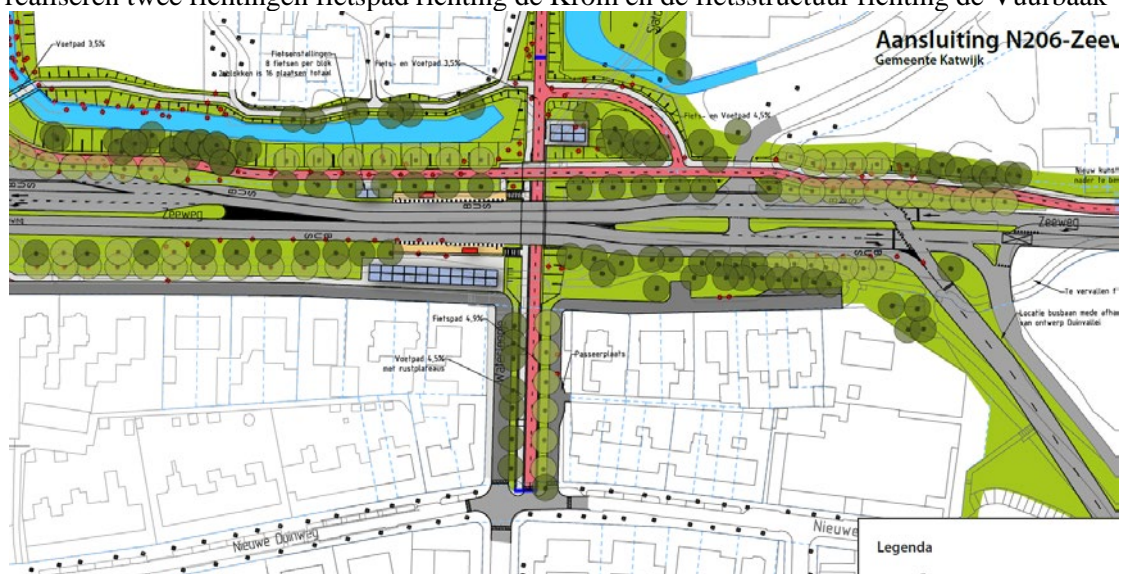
realiseren twee richtingen fietspad richting de Krom en de fietsstructuur richting de Vaarbaak

Aansluiting N206-Zeew
Gemeente Katwijk

Voetpad 3,5%

Fietsenstallingen 8 fietsen per blok 2 blokken is 16 plaatsen totaal

Fiets- en Voetpad 3,5%

Fiets- en Voetpad 4,5%

Nieuw kunst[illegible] nader te bep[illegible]

Zeeweg

Zeeweg

Te vervallen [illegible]

Locatie busbaan mede afha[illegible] van ontwerp Duinvallei

Fietspad 4,9%

Voetpad 4,5% met rustplateaus

Passeerplaats

Nieuwe Duinweg

Nieuwe

Legenda